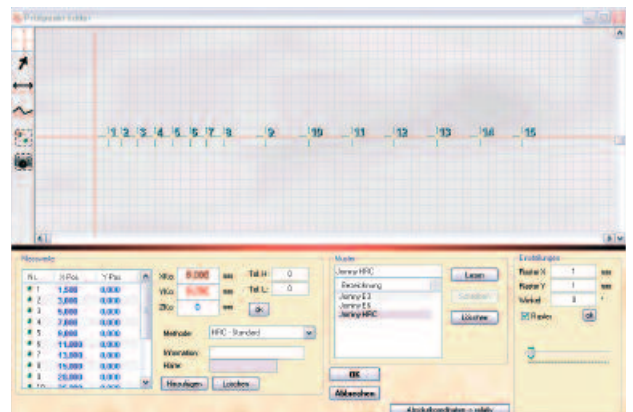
Prüfgerade Editor

1 2 3 4 5 6 7 8 9 10 11 12 13 14 15

Messwerte

| N... | X Pos. | Y Pos. |
|---|---|---|
| 1 | 1,500 | 0,000 |
| 2 | 3,000 | 0,000 |
| 3 | 5,000 | 0,000 |
| 4 | 7,000 | 0,000 |
| 5 | 9,000 | 0,000 |
| 6 | 11,000 | 0,000 |
| 7 | 13,000 | 0,000 |
| 8 | 15,000 | 0,000 |
| 9 | 20,000 | 0,000 |
| 10 | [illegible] | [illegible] |

XKo: 0,000 mm Tol H: 0
YKo: 0,000 mm Tol L: 0
ZKo: 0 mm ok

Methode: HRC - Standard

Information:
Name:

Hinzufügen Löschen

Muster
Jenny HRC
Bezeichnung
Jenny E3
Jenny E5
Jenny HRC

Laden
Speichern
Löschen

OK
Abbrechen

Absolutkoordinaten > relativ

Einstellungen
Raster X 1 mm
Raster Y 1 mm
Winkel 0 °
Raster ok